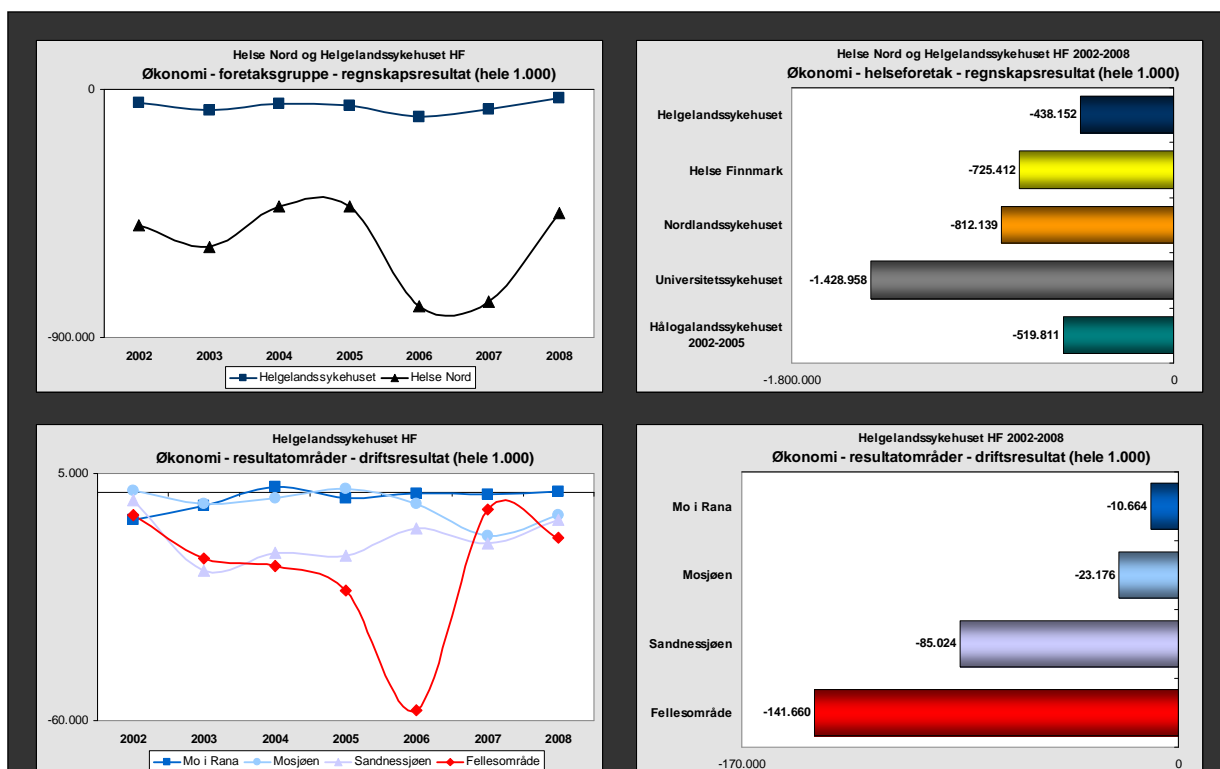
Helse Nord og Helgelandssykehuset HF
Økonomi - foretaksgruppe - regnskapsresultat (hele 1.000)

0
-900.000
2002 2003 2004 2005 2006 2007 2008
Helgelandssykehuset Helse Nord

Helse Nord og Helgelandssykehuset HF 2002-2008
Økonomi - helseforetak - regnskapsresultat (hele 1.000)

Helgelandssykehuset -438.152
Helse Finnmark -725.412
Nordlandssykehuset -812.139
Universitetssykehuset -1.428.958
Hålogalandssykehuset 2002-2005 -519.811
-1.800.000 0

Helgelandssykehuset HF
Økonomi - resultatområder - driftsresultat (hele 1.000)

5.000
-60.000
2002 2003 2004 2005 2006 2007 2008
Mo i Rana Mosjøen Sandnessjøen Fellesområde

Helgelandssykehuset HF 2002-2008
Økonomi - resultatområder - driftsresultat (hele 1.000)

Mo i Rana -10.664
Mosjøen -23.176
Sandnessjøen -85.024
Fellesområde -141.660
-170.000 0